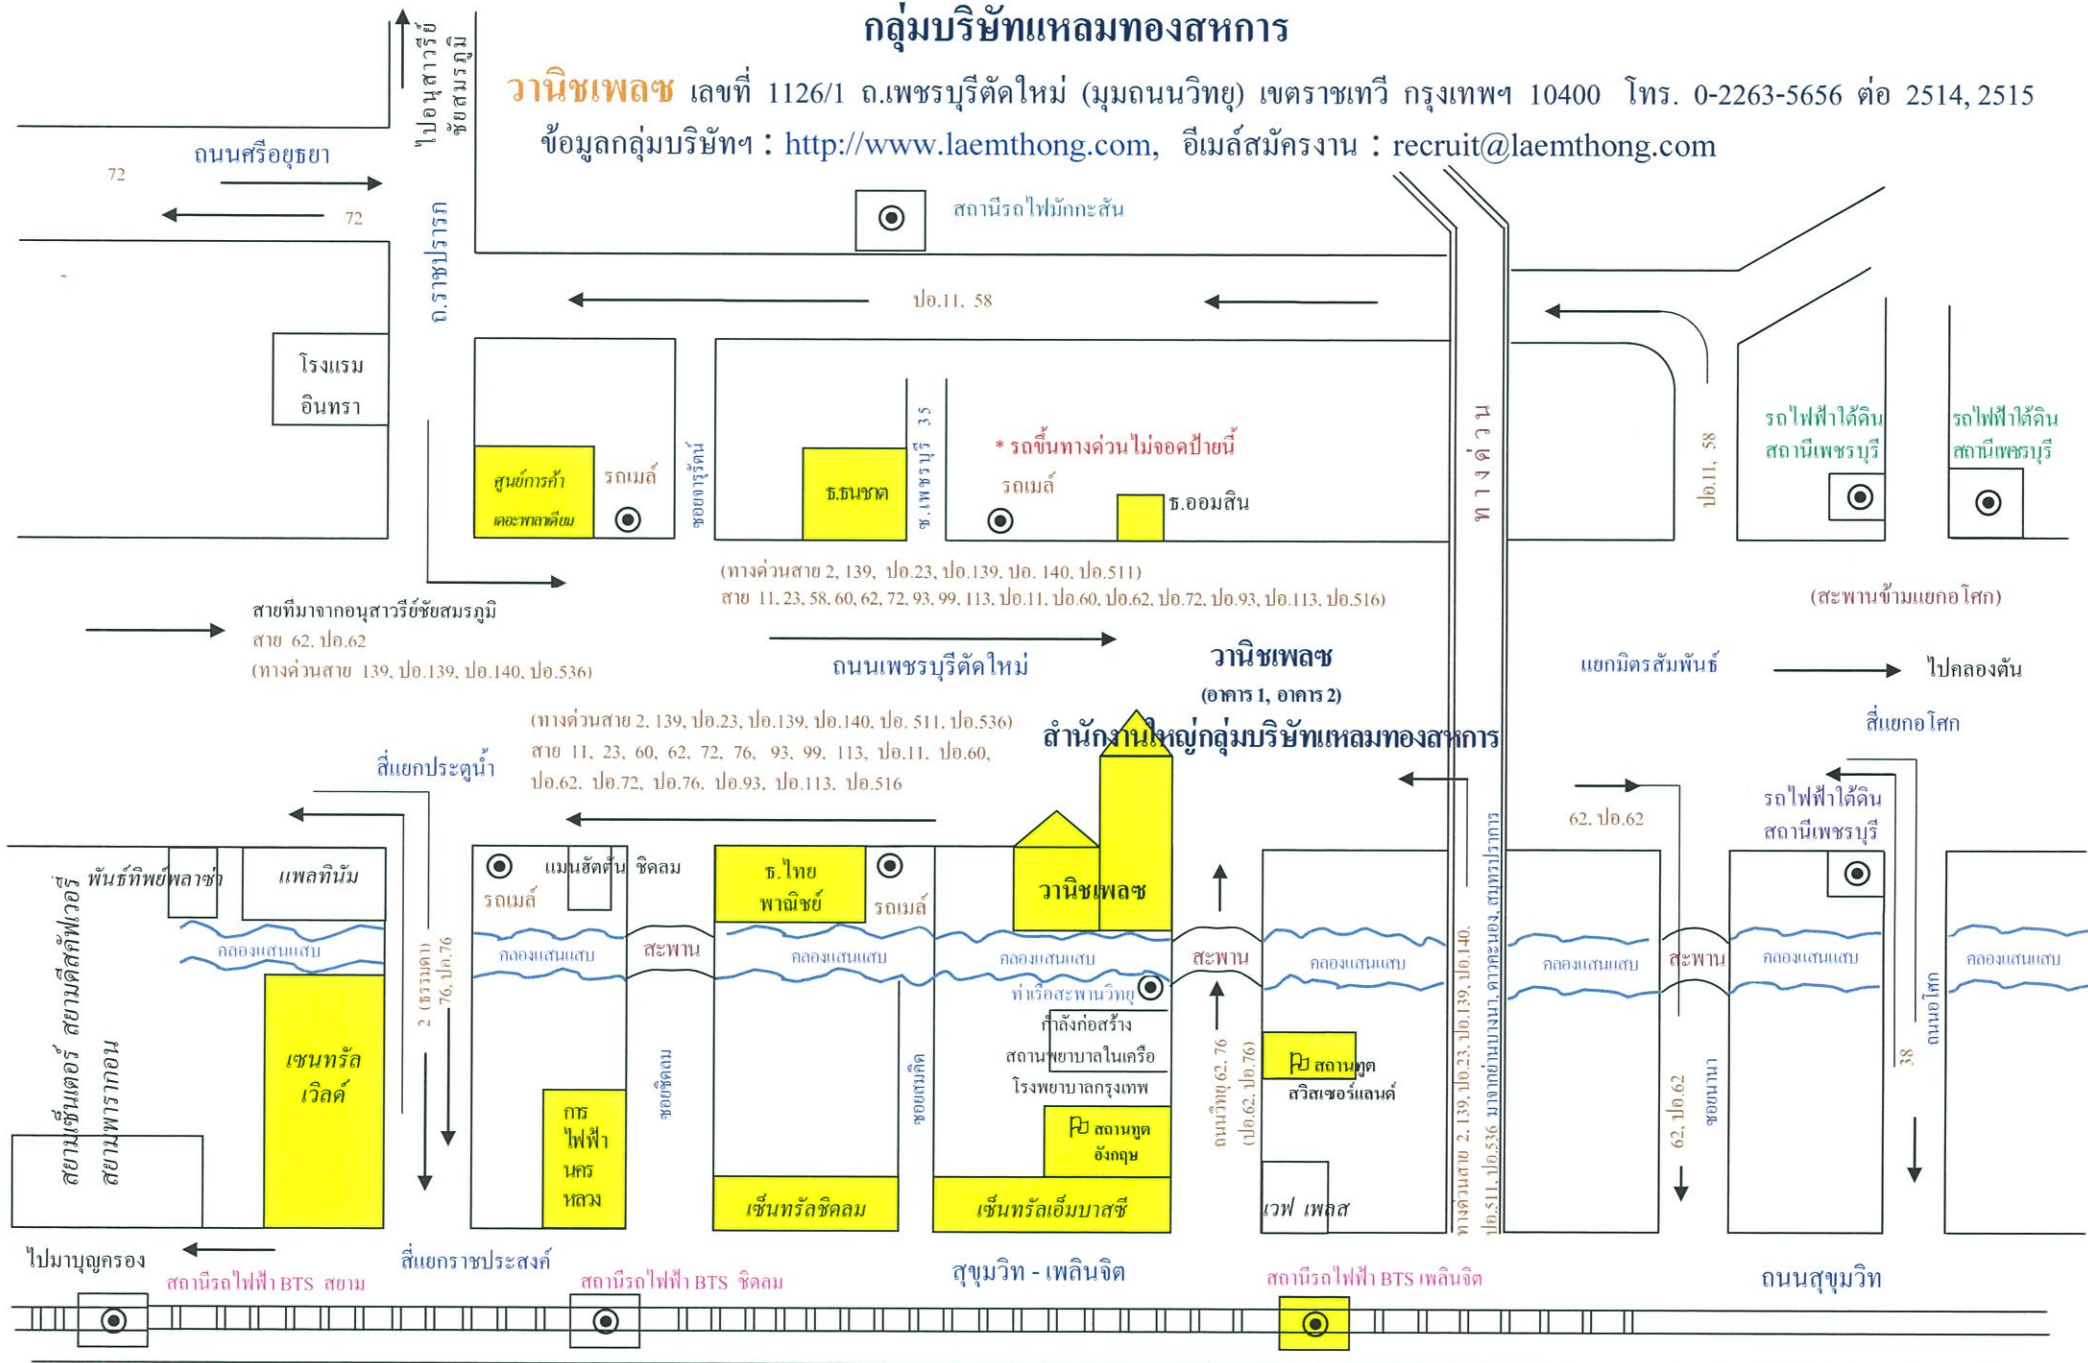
กลุ่มบริษัทแหลมทองสหการ

วานิชเพลซ เลขที่ 1126/1 ถ.เพชรบุรีตัดใหม่ (มุมถนนวิทยุ) เขตราชเทวี กรุงเทพฯ 10400 โทร. 0-2263-5656 ต่อ 2514, 2515

ข้อมูลกลุ่มบริษัทฯ : http://www.laemthong.com, อีเมล์สมัครงาน : recruit@laemthong.com

ไปอนุสาวรีย์ชัยสมรภูมิ

ถนนศรีอยุธยา

72

72

ถ.ราชปรารภ

สถานีรถไฟมักกะสัน

ปอ.11, 58

โรงแรม อินทรา

ศูนย์การค้าเดอะพาลาเดียม

รถเมล์

ซอยจารุรัตน์

ธ.ธนชาต

ซ.เพชรบุรี 35

* รถขึ้นทางด่วนไม่จอดป้ายนี้

รถเมล์

ธ.ออมสิน

ทางด่วน

ปอ.11, 58

รถไฟฟ้าใต้ดิน สถานีเพชรบุรี

รถไฟฟ้าใต้ดิน สถานีเพชรบุรี

(ทางด่วนสาย 2, 139, ปอ.23, ปอ.139, ปอ. 140, ปอ.511)

สาย 11, 23, 58, 60, 62, 72, 93, 99, 113, ปอ.11, ปอ.60, ปอ.62, ปอ.72, ปอ.93, ปอ.113, ปอ.516)

(สะพานข้ามแยกอโศก)

สายที่มาจากอนุสาวรีย์ชัยสมรภูมิ

สาย 62, ปอ.62

(ทางด่วนสาย 139, ปอ.139, ปอ.140, ปอ.536)

ถนนเพชรบุรีตัดใหม่

วานิชเพลซ

(อาคาร 1, อาคาร 2)

แยกมิตรสัมพันธ์

ไปคลองตัน

(ทางด่วนสาย 2, 139, ปอ.23, ปอ.139, ปอ.140, ปอ. 511, ปอ.536)

สาย 11, 23, 60, 62, 72, 76, 93, 99, 113, ปอ.11, ปอ.60, ปอ.62, ปอ.72, ปอ.76, ปอ.93, ปอ.113, ปอ.516

สำนักงานใหญ่กลุ่มบริษัทแหลมทองสหการ

สี่แยกอโศก

สี่แยกประตูน้ำ

62, ปอ.62

รถไฟฟ้าใต้ดิน สถานีเพชรบุรี

พันธ์ทิพย์พลาซ่า

แพลทินัม

สยามเซ็นเตอร์ สยามดิสคัฟเวอรี่

สยามพารากอน

แมนฮัตตัน ชิดลม

รถเมล์

ธ.ไทยพาณิชย์

รถเมล์

วานิชเพลซ

คลองแสนแสบ

คลองแสนแสบ

สะพาน

คลองแสนแสบ

คลองแสนแสบ

สะพาน

คลองแสนแสบ

คลองแสนแสบ

สะพาน

คลองแสนแสบ

คลองแสนแสบ

2 (ธรรมดา) 76, ปอ.76

ท่าเรือสะพานวิทยุ

กำลังก่อสร้าง

สถานพยาบาลในเครือ

โรงพยาบาลกรุงเทพ

สถานทูตสวิสเซอร์แลนด์

เซนทรัลเวิลด์

กฟ ไฟฟ้านครหลวง

ซอยชิดลม

ซอยหลังสวน

สถานทูตอังกฤษ

ถนนวิทยุ 62, 76 (ปอ.62, ปอ.76)

ทางด่วนสาย 2, 139, ปอ.23, ปอ.139, ปอ.140, ปอ.511, ปอ.536 มาจากบางนา, ดาวคะนอง, สมุทรปราการ

62, ปอ.62

ซอยนานา

38

ถนนอโศก

เซ็นทรัลชิดลม

เซ็นทรัลเอ็มบาสซี

เวฟ เพลส

ไปมาบุญครอง

สถานีรถไฟฟ้า BTS สยาม

สี่แยกราชประสงค์

สถานีรถไฟฟ้า BTS ชิดลม

สุขุมวิท - เพลินจิต

สถานีรถไฟฟ้า BTS เพลินจิต

ถนนสุขุมวิท